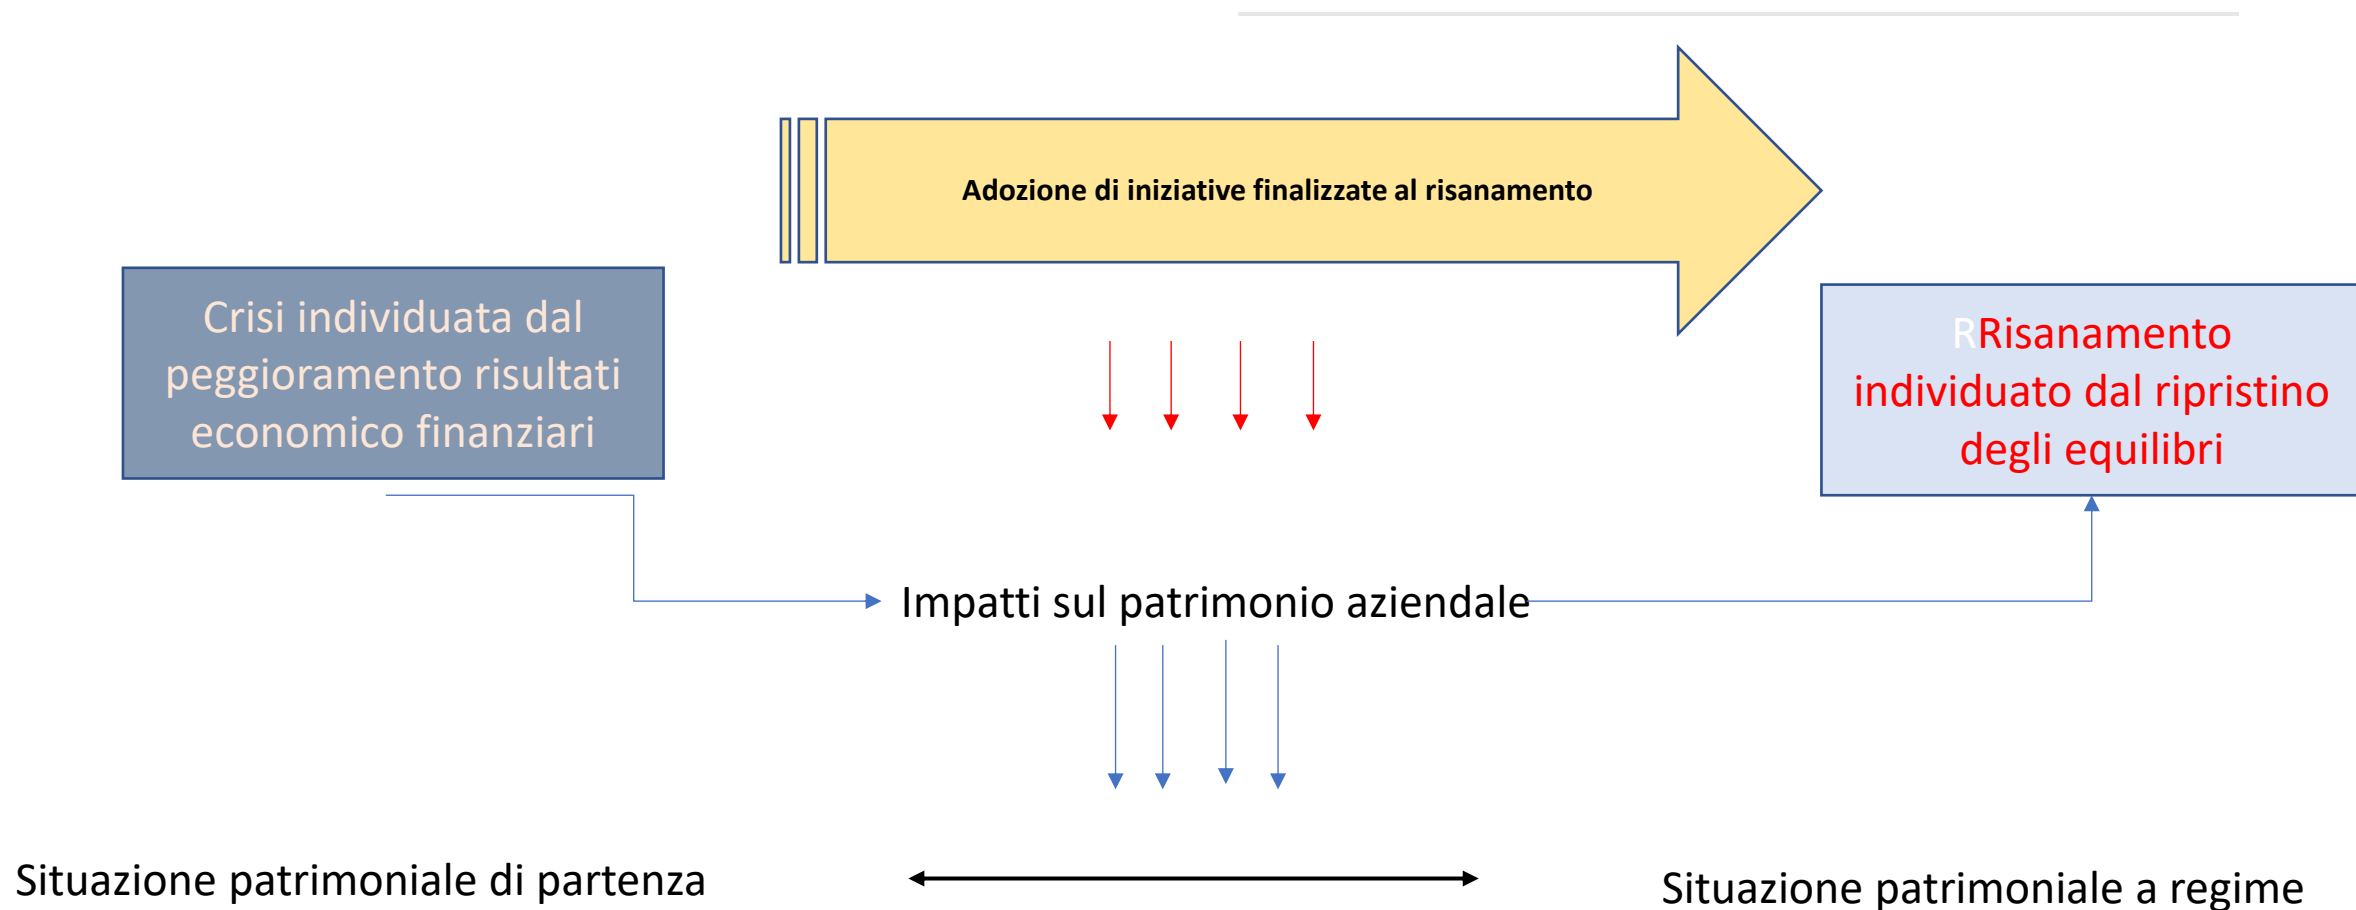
Adozione di iniziative finalizzate al risanamento

Crisi individuata dal peggioramento risultati economico finanziari

RRisanamento individuato dal ripristino degli equilibri

Impatti sul patrimonio aziendale

Situazione patrimoniale di partenza

Situazione patrimoniale a regime